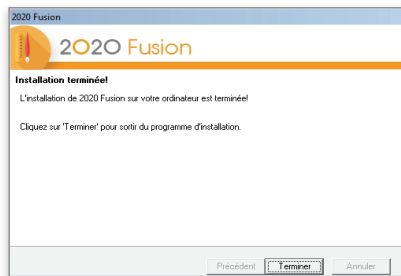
2020 Fusion

2020 Fusion

Installation terminée!

L'installation de 2020 Fusion sur votre ordinateur est terminée!

Cliquez sur 'Terminer' pour sortir du programme d'installation.

Précédent Terminer Annuler